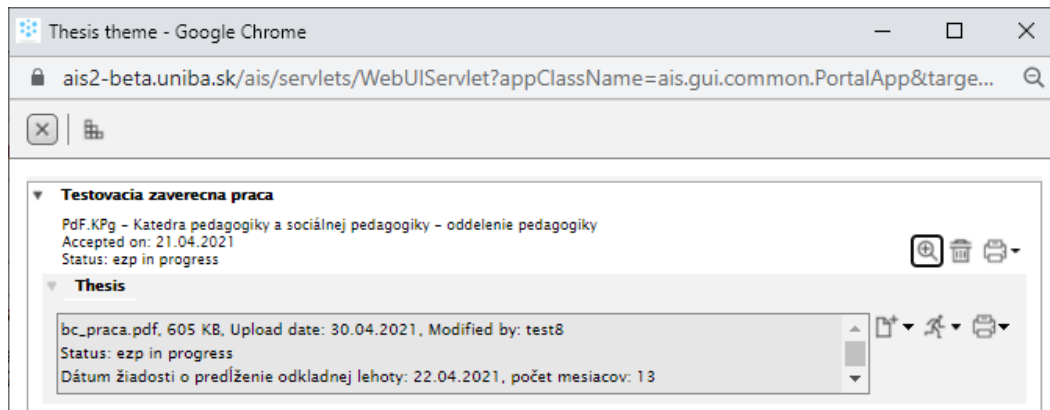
Thesis theme - Google Chrome

ais2-beta.uniba.sk/ais/servlets/WebUIServlet?appClassName=ais.gui.common.PortalApp&targe...

Testovacia zaverecna praca

PdF.KPg – Katedra pedagogiky a sociálnej pedagogiky – oddelenie pedagogiky
Accepted on: 21.04.2021
Status: ezp in progress

Thesis

bc_praca.pdf, 605 KB, Upload date: 30.04.2021, Modified by: test8
Status: ezp in progress
Dátum žiadosti o predĺženie odkladnej lehoty: 22.04.2021, počet mesiacov: 13